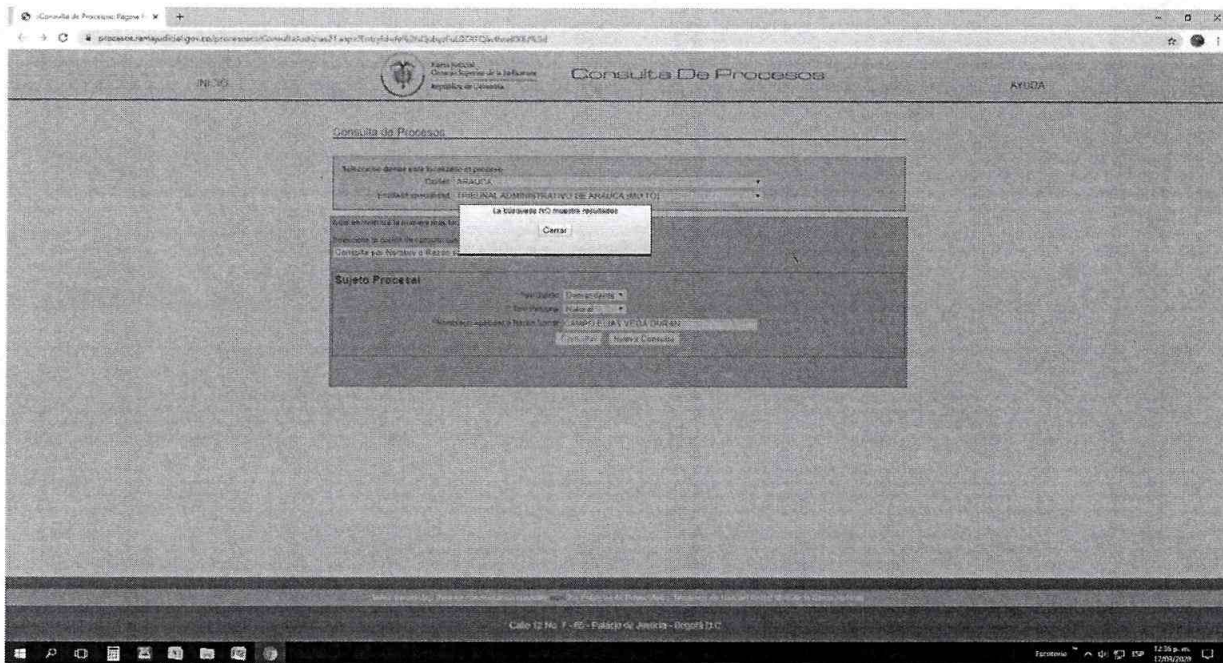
::Consulta de Procesos::Página F ×

procesos.ramajudicial.gov.co/procesos/ConsultaJusticias21.aspx?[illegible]

INICIO

Rama Judicial
Consejo Superior de la Judicatura
República de Colombia

Consulta De Procesos

AYUDA

Consulta de Procesos

Seleccione donde esta localizado el proceso
Ciudad: ARAUCA
Entidad/Especialidad: TRIBUNAL ADMINISTRATIVO DE ARAUCA (MIXTO)

La búsqueda NO muestra resultados

Cerrar

Aquí se muestra la numero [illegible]

Seleccione la opción de consulta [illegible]

Consulta por Nombre o Razón so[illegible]

Sujeto Procesal

Tipo Sujeto: Demandante
Tipo Persona: Natural
Nombre(s) Apellido o Razón Social: CAMPO ELIAS VEGA DURAN

Consultar   Nueva Consulta

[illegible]

Calle 12 No. 7 - 65 - Palacio de Justicia - Bogotá D.C.

Escritorio   ESP   12:36 p. m.   17/09/2020